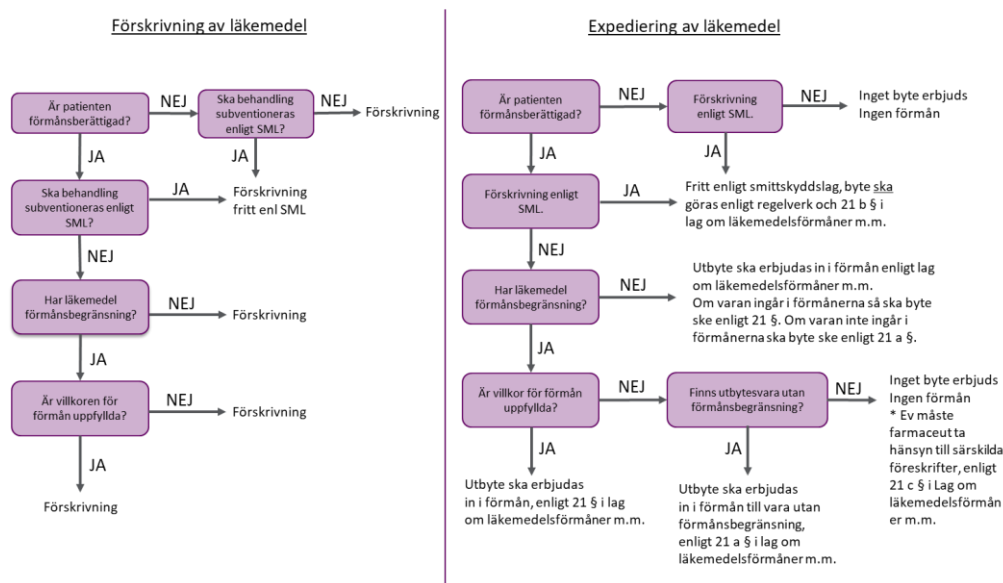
Förskrivning av läkemedel

Är patienten förmånsberättigad?

NEJ

Ska behandling subventioneras enligt SML?

NEJ

Förskrivning

JA

JA

Ska behandling subventioneras enligt SML?

JA

Förskrivning fritt enl SML

NEJ

Har läkemedel förmånsbegränsning?

NEJ

Förskrivning

JA

Är villkoren för förmån uppfyllda?

NEJ

Förskrivning

JA

Förskrivning

Expediering av läkemedel

Är patienten förmånsberättigad?

NEJ

Förskrivning enligt SML.

NEJ

Inget byte erbjuds
Ingen förmån

JA

JA

Förskrivning enligt SML.

JA

Fritt enligt smittskyddslag, byte ska göras enligt regelverk och 21 b § i lag om läkemedelsförmåner m.m.

NEJ

Har läkemedel förmånsbegränsning?

NEJ

Utbyte ska erbjudas in i förmån enligt lag om läkemedelsförmåner m.m.
Om varan ingår i förmånerna så ska byte ske enligt 21 §. Om varan inte ingår i förmånerna ska byte ske enligt 21 a §.

JA

Är villkor för förmån uppfyllda?

NEJ

Finns utbytesvara utan förmånsbegränsning?

NEJ

Inget byte erbjuds
Ingen förmån
* Ev måste farmaceut ta hänsyn till särskilda föreskrifter, enligt 21 c § i Lag om läkemedelsförmåner m.m.

JA

JA

Utbyte ska erbjudas in i förmån, enligt 21 § i lag om läkemedelsförmåner m.m.

Utbyte ska erbjudas in i förmån till vara utan förmånsbegränsning, enligt 21 a § i lag om läkemedelsförmåner m.m.